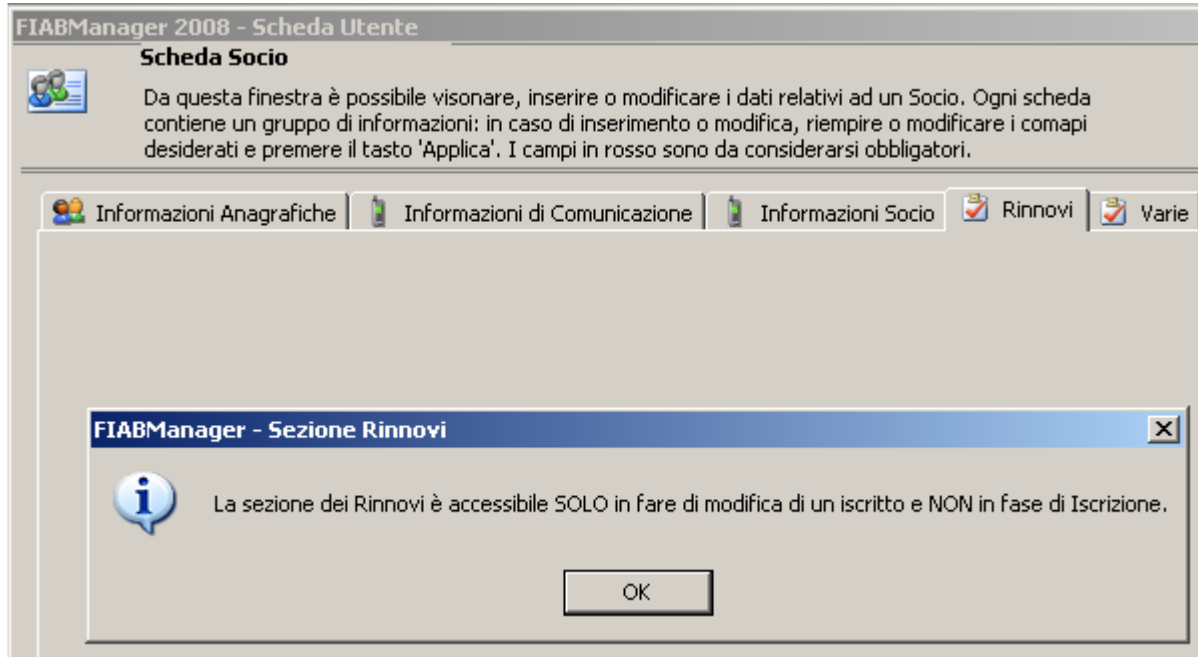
FIABManager 2008 - Scheda Utente

Scheda Socio

Da questa finestra è possibile visonare, inserire o modificare i dati relativi ad un Socio. Ogni scheda contiene un gruppo di informazioni: in caso di inserimento o modifica, riempire o modificare i comapi desiderati e premere il tasto 'Applica'. I campi in rosso sono da considerarsi obbligatori.

Informazioni Anagrafiche | Informazioni di Comunicazione | Informazioni Socio | Rinnovi | Varie

FIABManager - Sezione Rinnovi

La sezione dei Rinnovi è accessibile SOLO in fare di modifica di un iscritto e NON in fase di Iscrizione.

OK